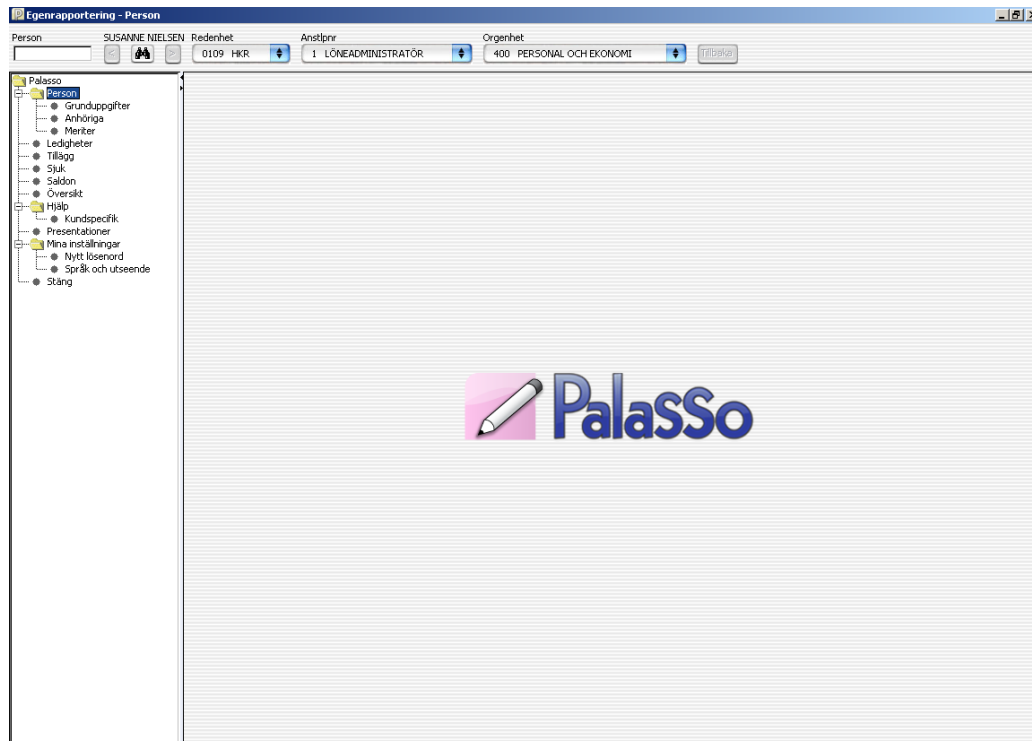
Egenrapportering - Person

Person SUSANNE NIELSEN Redenhet 0109 HKR Anstlpnr 1 LÖNEADMINISTRATÖR Orgenhet 400 PERSONAL OCH EKONOMI Tillbaka

Palasso
Person
Grunduppgifter
Anhöriga
Meriter
Ledigheter
Tillägg
Sjuk
Saldon
Översikt
Hjälp
Kundspecifik
Presentationer
Mina inställningar
Nytt lösenord
Språk och utseende
Stäng

PalasSo